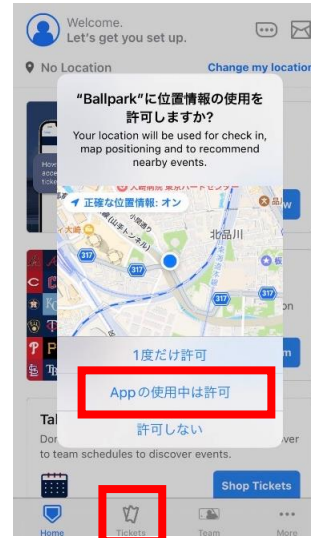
Welcome.
Let's get you set up.

No Location

Change my location

"Ballpark"に位置情報の使用を許可しますか?

Your location will be used for check in, map positioning and to recommend nearby events.

正確な位置情報: オン

北品川

317

1度だけ許可

Appの使用中は許可

許可しない

Tal

Dor

ver

to team schedules to discover events.

Shop Tickets

Home

Tickets

Team

More